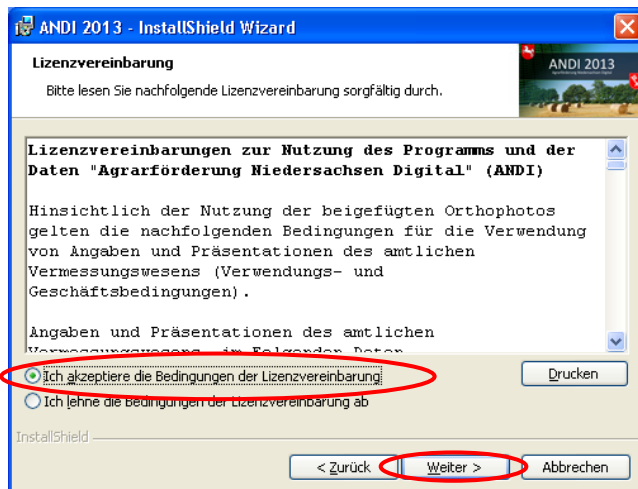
ANDI 2013 - InstallShield Wizard

Lizenzvereinbarung

Bitte lesen Sie nachfolgende Lizenzvereinbarung sorgfältig durch.

ANDI 2013

Lizenzvereinbarungen zur Nutzung des Programms und der Daten "Agrarförderung Niedersachsen Digital" (ANDI)

Hinsichtlich der Nutzung der beigefügten Orthophotos gelten die nachfolgenden Bedingungen für die Verwendung von Angaben und Präsentationen des amtlichen Vermessungswesens (Verwendungs- und Geschäftsbedingungen).

Angaben und Präsentationen des amtlichen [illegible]

Ich akzeptiere die Bedingungen der Lizenzvereinbarung

Ich lehne die Bedingungen der Lizenzvereinbarung ab

Drucken

InstallShield

< Zurück

Weiter >

Abbrechen